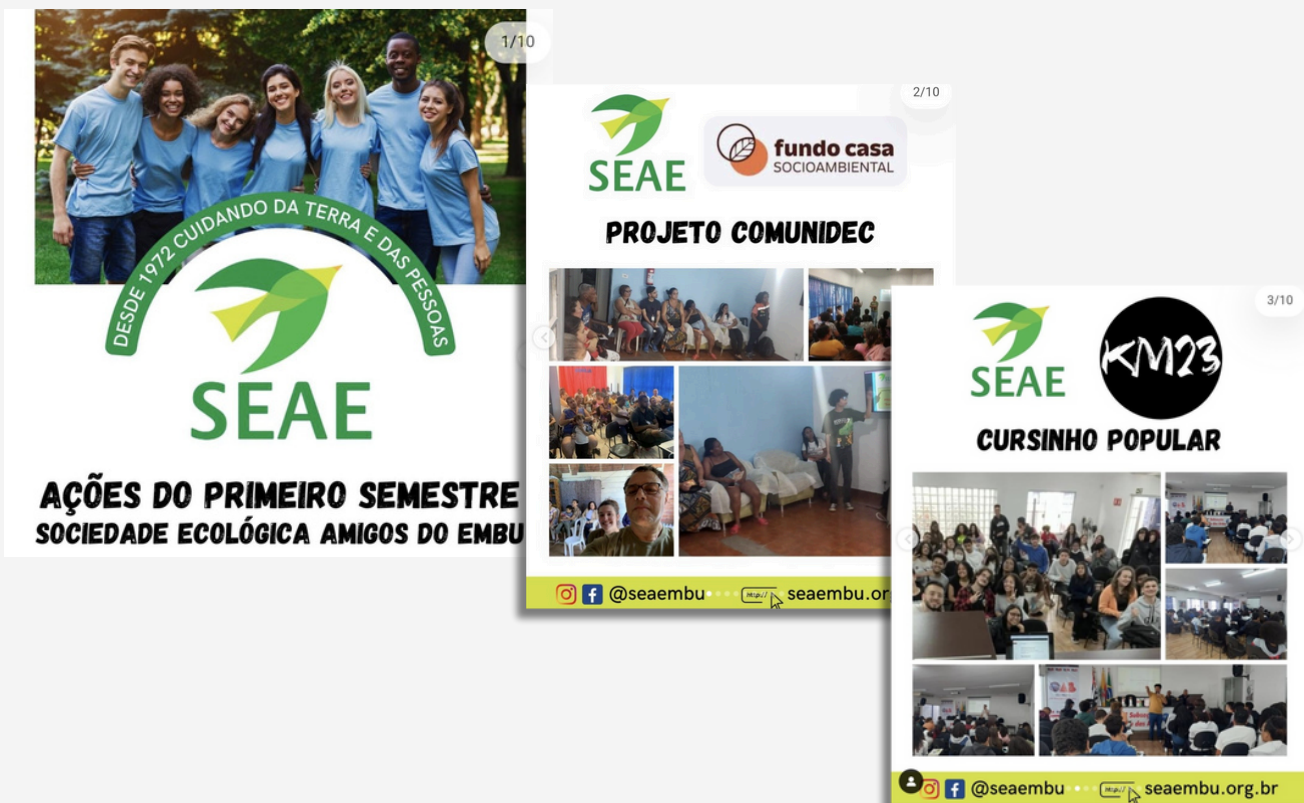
1/10

DESDE 1972 CUIDANDO DA TERRA E DAS PESSOAS

SEAE

AÇÕES DO PRIMEIRO SEMESTRE
SOCIEDADE ECOLÓGICA AMIGOS DO EMBU

2/10

SEAE

fundo casa SOCIOAMBIENTAL

PROJETO COMUNIDEC

@seaembu http:// seaembu.or

3/10

SEAE

KM23

CURSINHO POPULAR

@seaembu http:// seaembu.org.br